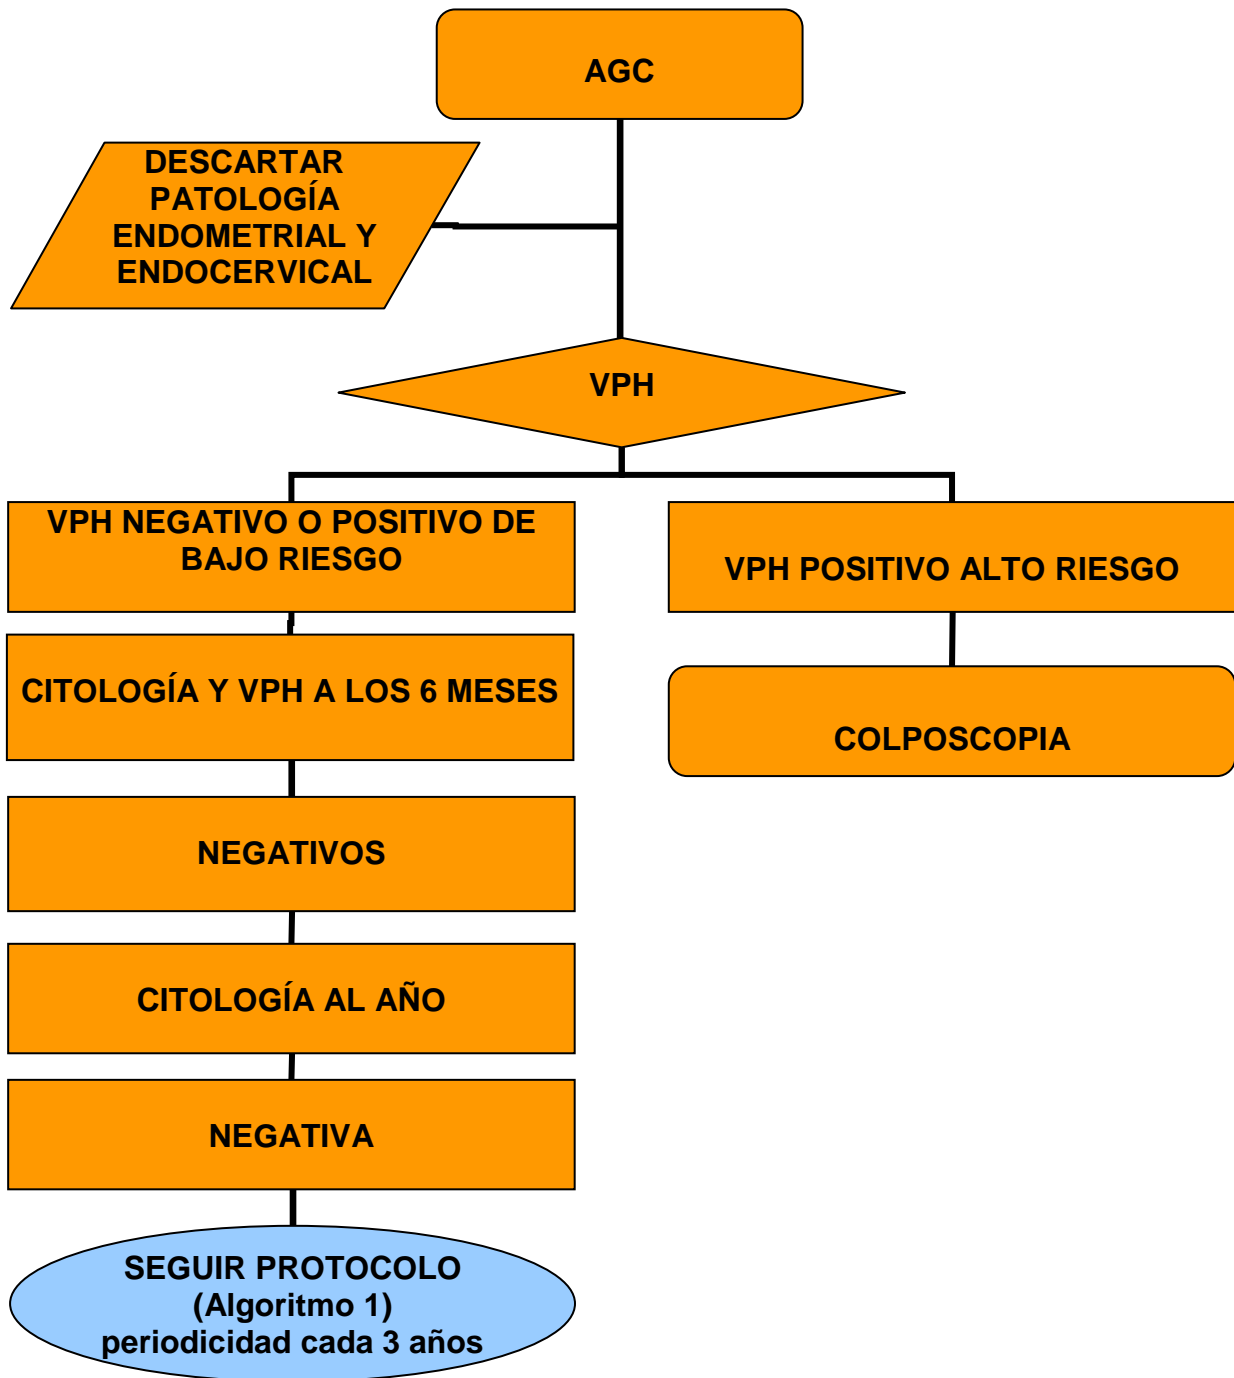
AGC

DESCARTAR PATOLOGÍA ENDOMETRIAL Y ENDOCERVICAL

VPH

VPH NEGATIVO O POSITIVO DE BAJO RIESGO

VPH POSITIVO ALTO RIESGO

CITOLOGÍA Y VPH A LOS 6 MESES

COLPOSCOPIA

NEGATIVOS

CITOLOGÍA AL AÑO

NEGATIVA

SEGUIR PROTOCOLO (Algoritmo 1) periodicidad cada 3 años